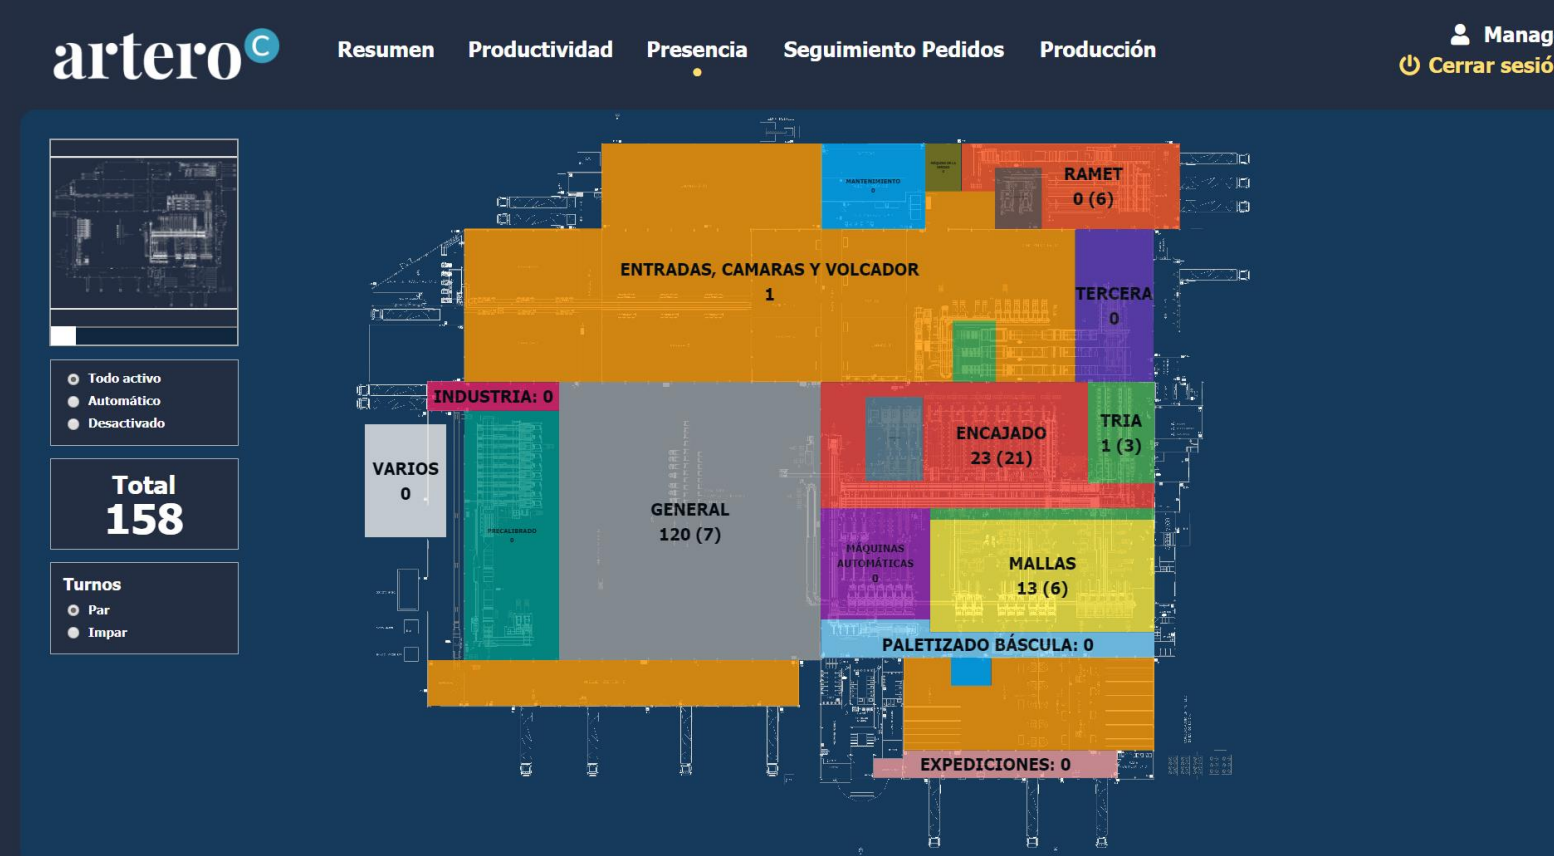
artero C

Resumen Productividad Presencia Seguimiento Pedidos Producción

Manag
Cerrar sesió

Todo activo
Automático
Desactivado

Total
158

Turnos
Par
Impar

MANTENIMIENTO
0

RAMET
0 (6)

ENTRADAS, CAMARAS Y VOLCADOR
1

TERCERA
0

INDUSTRIA: 0

VARIOS
0

PRECALIBRADO
0

GENERAL
120 (7)

ENCAJADO
23 (21)

TRIA
1 (3)

MÁQUINAS AUTOMÁTICAS
0

MALLAS
13 (6)

PALETIZADO BÁSCULA: 0

EXPEDICIONES: 0